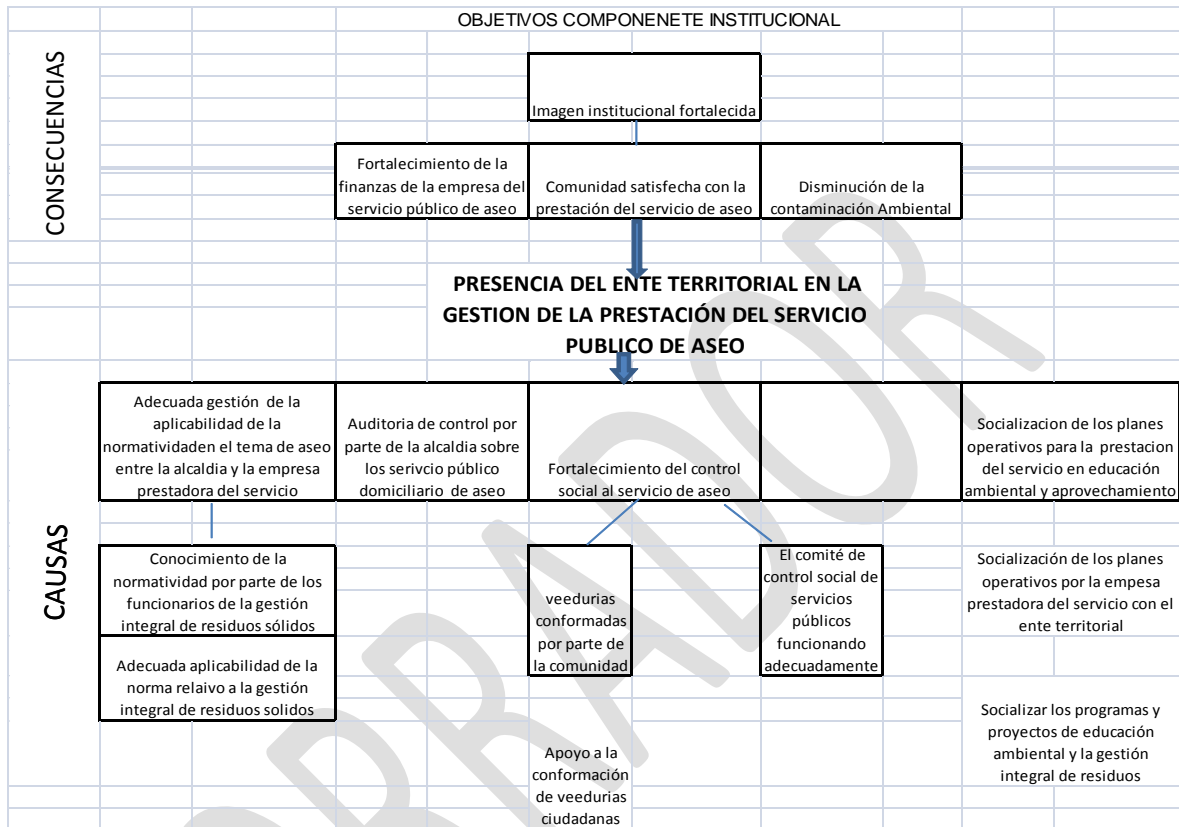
OBJETIVOS COMPONENETE INSTITUCIONAL

CONSECUENCIAS

Imagen institucional fortalecida

Fortalecimiento de la finanzas de la empresa del servicio público de aseo

Comunidad satisfecha con la prestación del servicio de aseo

Disminución de la contaminación Ambiental

PRESENCIA DEL ENTE TERRITORIAL EN LA GESTION DE LA PRESTACIÓN DEL SERVICIO PUBLICO DE ASEO

CAUSAS

Adecuada gestión de la aplicabilidad de la normatividaden el tema de aseo entre la alcaldia y la empresa prestadora del servicio

Auditoria de control por parte de la alcaldia sobre los serivcio público domiciliario de aseo

Fortalecimiento del control social al servicio de aseo

Socializacion de los planes operativos para la prestacion del servicio en educación ambiental y aprovechamiento

Conocimiento de la normatividad por parte de los funcionarios de la gestión integral de residuos sólidos

veedurias conformadas por parte de la comunidad

El comité de control social de servicios públicos funcionando adecuadamente

Socialización de los planes operativos por la empesa prestadora del servicio con el ente territorial

Adecuada aplicabilidad de la norma relaivo a la gestión integral de residuos solidos

Socializar los programas y proyectos de educación ambiental y la gestión integral de residuos

Apoyo a la conformación de veedurias ciudadanas